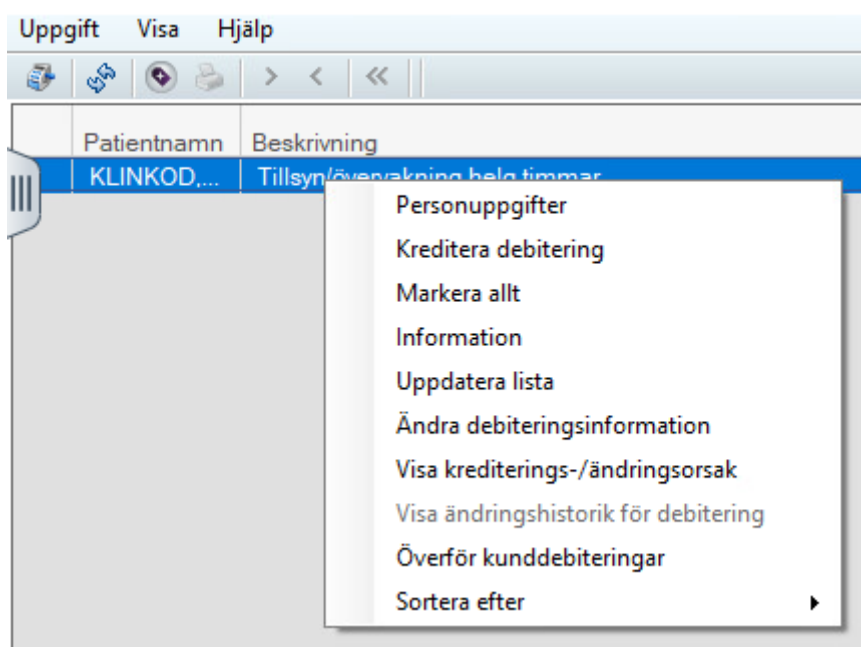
Uppgift Visa Hjälp

> < <<

| Patientnamn | Beskrivning |
|---|---|
| KLINKOD,... | Tillsyn/övervakning helg timmar |

Personuppgifter
Kreditera debitering
Markera allt
Information
Uppdatera lista
Ändra debiteringsinformation
Visa krediterings-/ändringsorsak
Visa ändringshistorik för debitering
Överför kunddebiteringar
Sortera efter